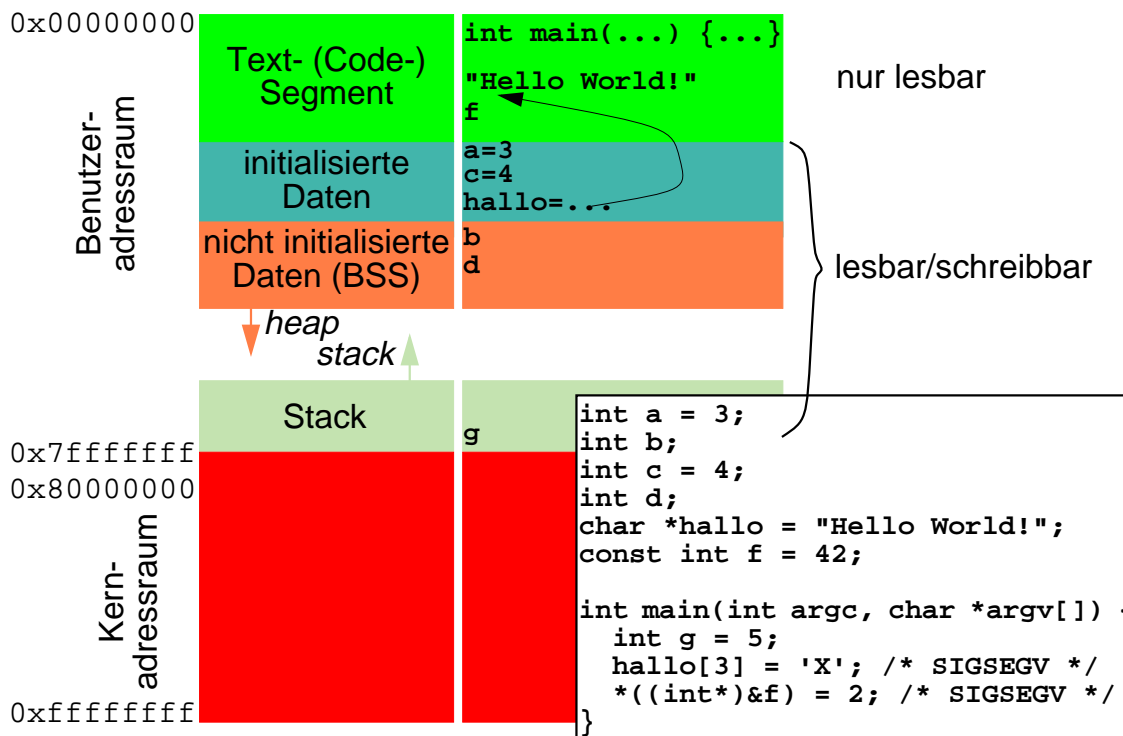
0x00000000

Benutzer-adressraum

Text- (Code-) Segment

int main(...) {...}

"Hello World!"

f

nur lesbar

initialisierte Daten

a=3
c=4
hallo=...

nicht initialisierte Daten (BSS)

b
d

lesbar/schreibbar

heap

stack

Stack

g

0x7fffffff

0x80000000

Kern-adressraum

0xffffffff

int a = 3;
int b;
int c = 4;
int d;
char *hallo = "Hello World!";
const int f = 42;

int main(int argc, char *argv[]) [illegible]
  int g = 5;
  hallo[3] = 'X'; /* SIGSEGV */
  *((int*)&f) = 2; /* SIGSEGV */
}